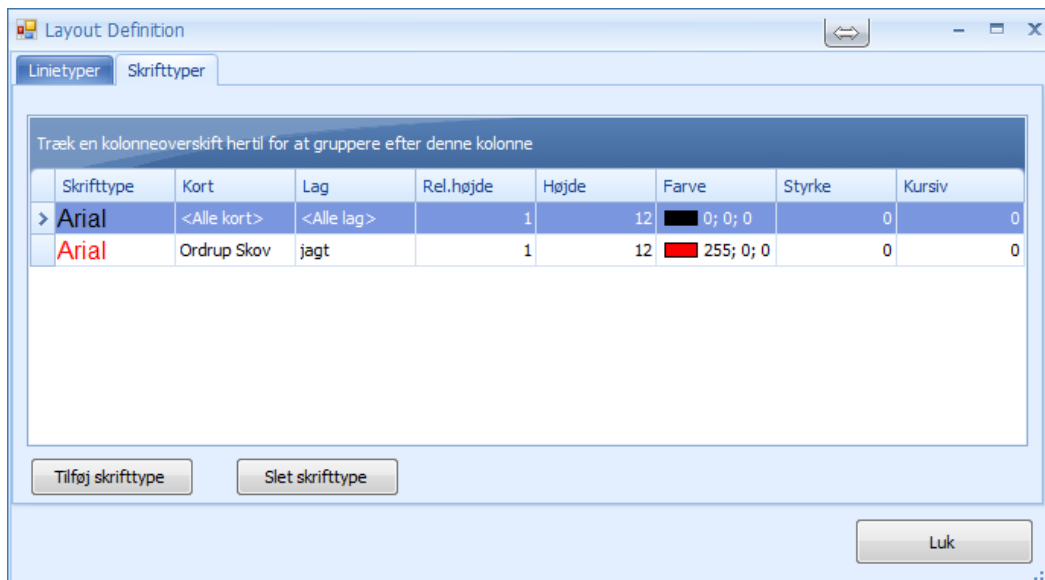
Layout Definition

Linietyper | Skrifttyper

Træk en kolonneoverskift hertil for at gruppere efter denne kolonne

| | Skrifttype | Kort | Lag | Rel.højde | Højde | Farve | Styrke | Kursiv |
|---|---|---|---|---|---|---|---|---|
| › | Arial | <Alle kort> | <Alle lag> | 1 | 12 | 0; 0; 0 | 0 | 0 |
| | Arial | Ordrup Skov | jagt | 1 | 12 | 255; 0; 0 | 0 | 0 |

Tilføj skrifttype

Slet skrifttype

Luk